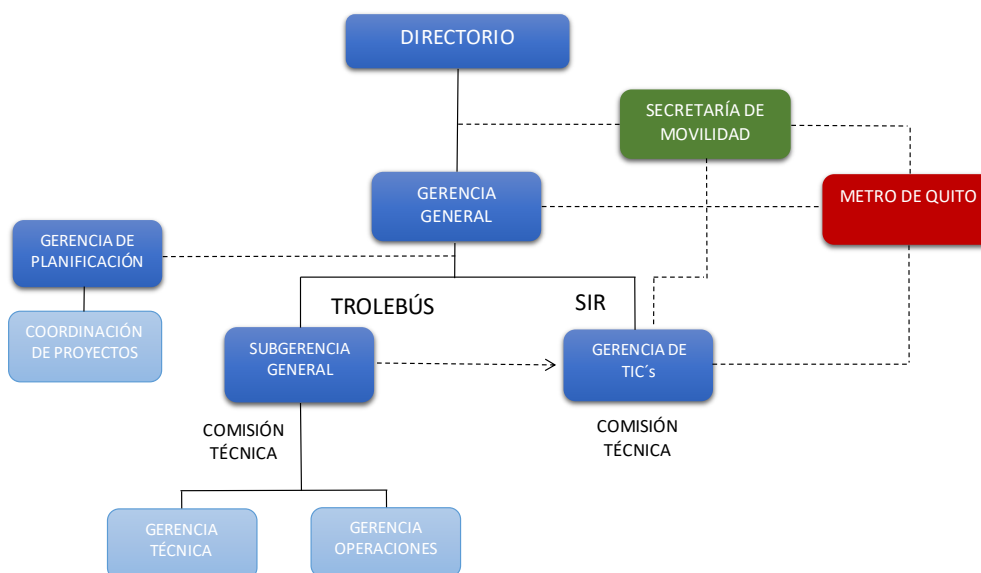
DIRECTORIO

SECRETARÍA DE MOVILIDAD

GERENCIA GENERAL

METRO DE QUITO

GERENCIA DE PLANIFICACIÓN

COORDINACIÓN DE PROYECTOS

TROLEBÚS

SIR

SUBGERENCIA GENERAL

GERENCIA DE TIC´s

COMISIÓN TÉCNICA

COMISIÓN TÉCNICA

GERENCIA TÉCNICA

GERENCIA OPERACIONES